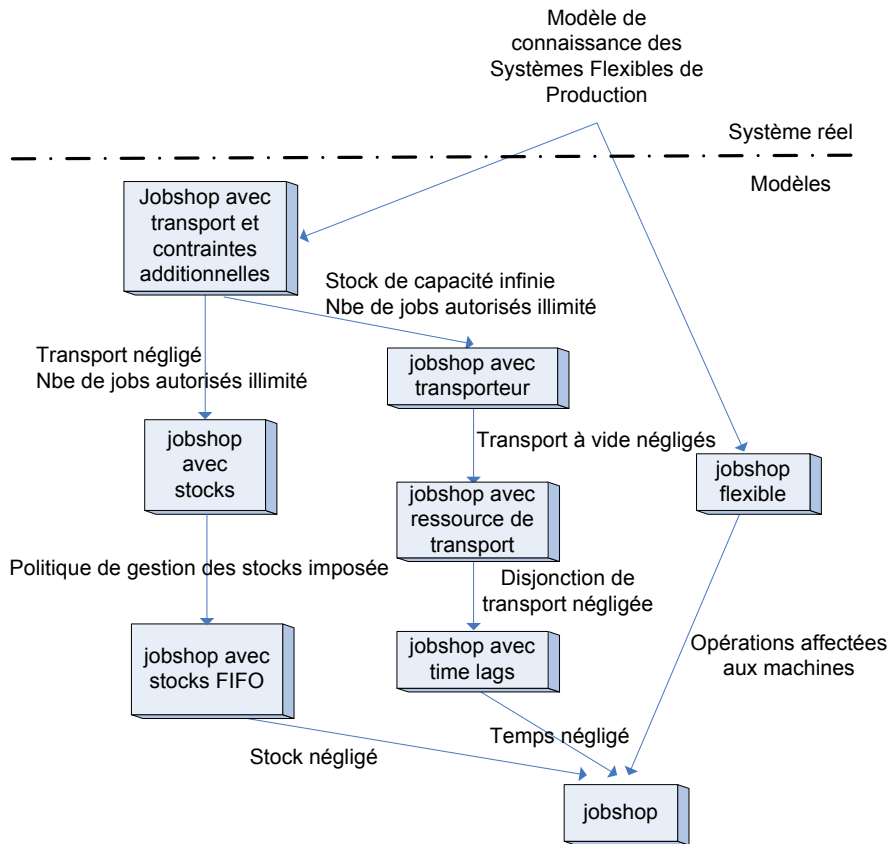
Modèle de connaissance des Systèmes Flexibles de Production

Système réel

Modèles

Jobshop avec transport et contraintes additionnelles

Stock de capacité infinie
Nbe de jobs autorisés illimité

Transport négligé
Nbe de jobs autorisés illimité

jobshop avec transporteur

jobshop avec stocks

Transport à vide négligés

jobshop flexible

jobshop avec ressource de transport

Politique de gestion des stocks imposée

Disjonction de transport négligée

jobshop avec stocks FIFO

jobshop avec time lags

Opérations affectées aux machines

Temps négligé

Stock négligé

jobshop